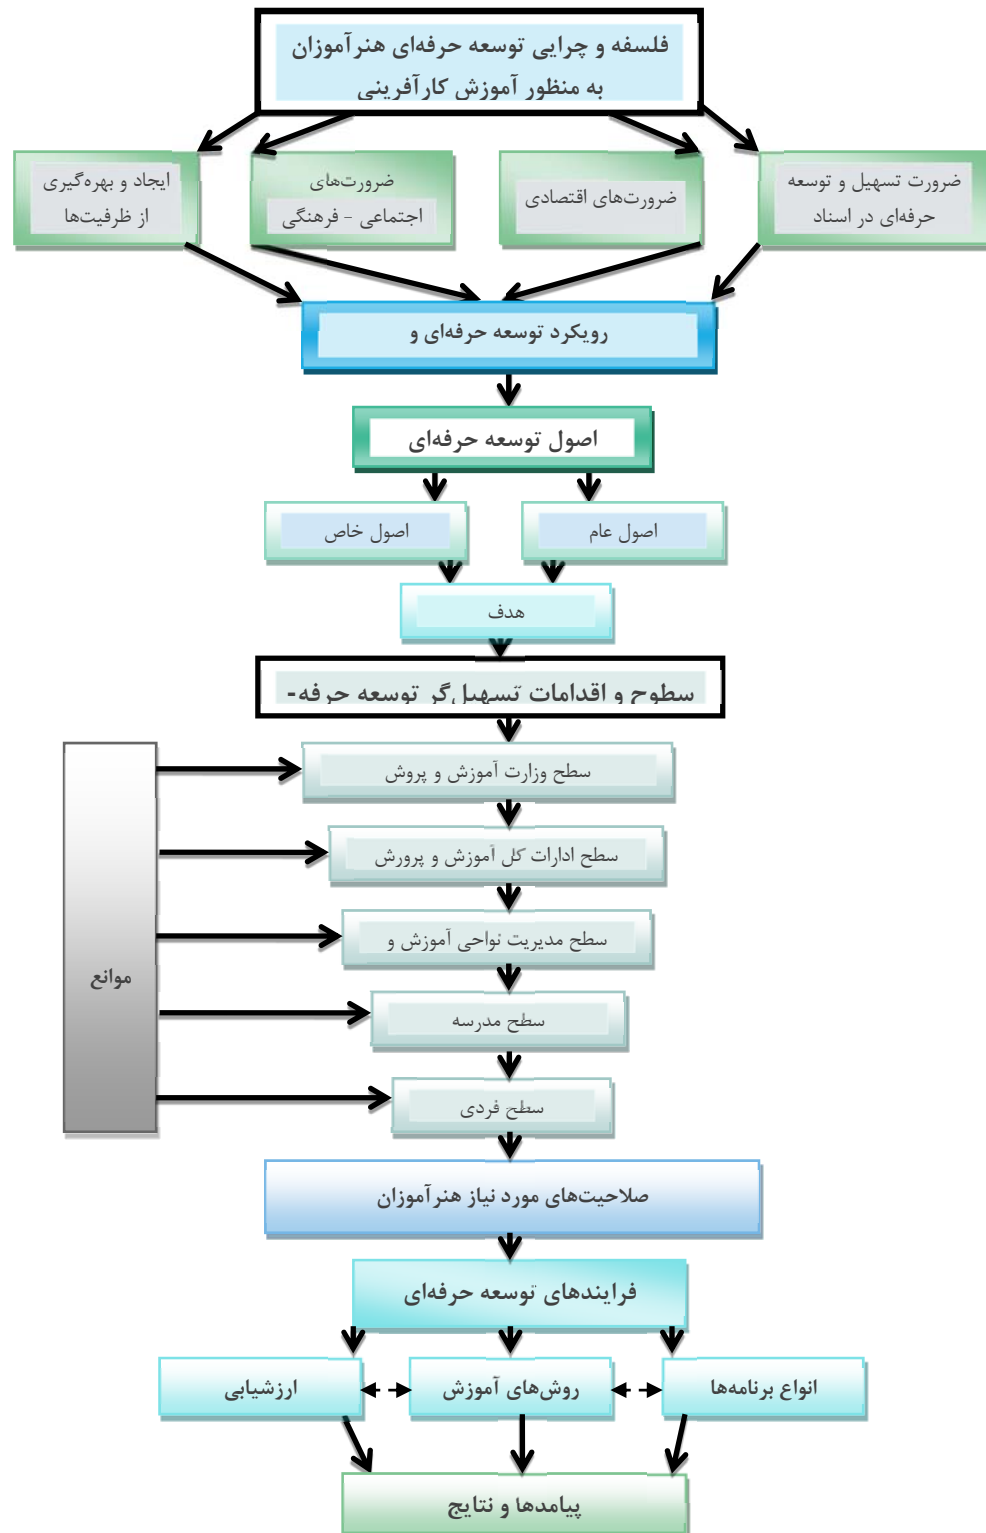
فلسفه و چرایی توسعه حرفه‌ای هنرآموزان
به منظور آموزش کارآفرینی

ضرورت تسهیل و توسعه
حرفه‌ای در اسناد

ضرورت‌های اقتصادی

ضرورت‌های
اجتماعی - فرهنگی

ایجاد و بهره‌گیری
از ظرفیت‌ها

رویکرد توسعه حرفه‌ای و

اصول توسعه حرفه‌ای

اصول عام

اصول خاص

هدف

سطوح و اقدامات تسهیل گر توسعه حرفه-

سطح وزارت آموزش و پروش

سطح ادارات کل آموزش و پرورش

سطح مدیریت نواحی آموزش و

سطح مدرسه

سطح فردی

موانع

صلاحیت‌های مورد نیاز هنرآموزان

فرایندهای توسعه حرفه‌ای

انواع برنامه‌ها

روش‌های آموزش

ارزشیابی

پیامدها و نتایج